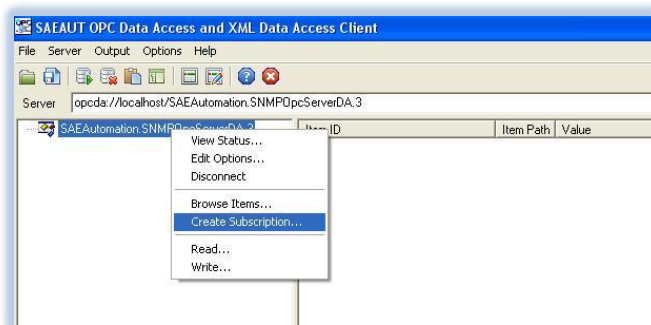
SAEAUT OPC Data Access and XML Data Access Client

File Server Output Options Help

Server opcda://localhost/SAEAutomation.SNMPOpcServerDA.3

SAEAutomation.SNMPOpcServerDA.3

Item ID | Item Path | Value

View Status...
Edit Options...
Disconnect

Browse Items...
Create Subscription...

Read...
Write...